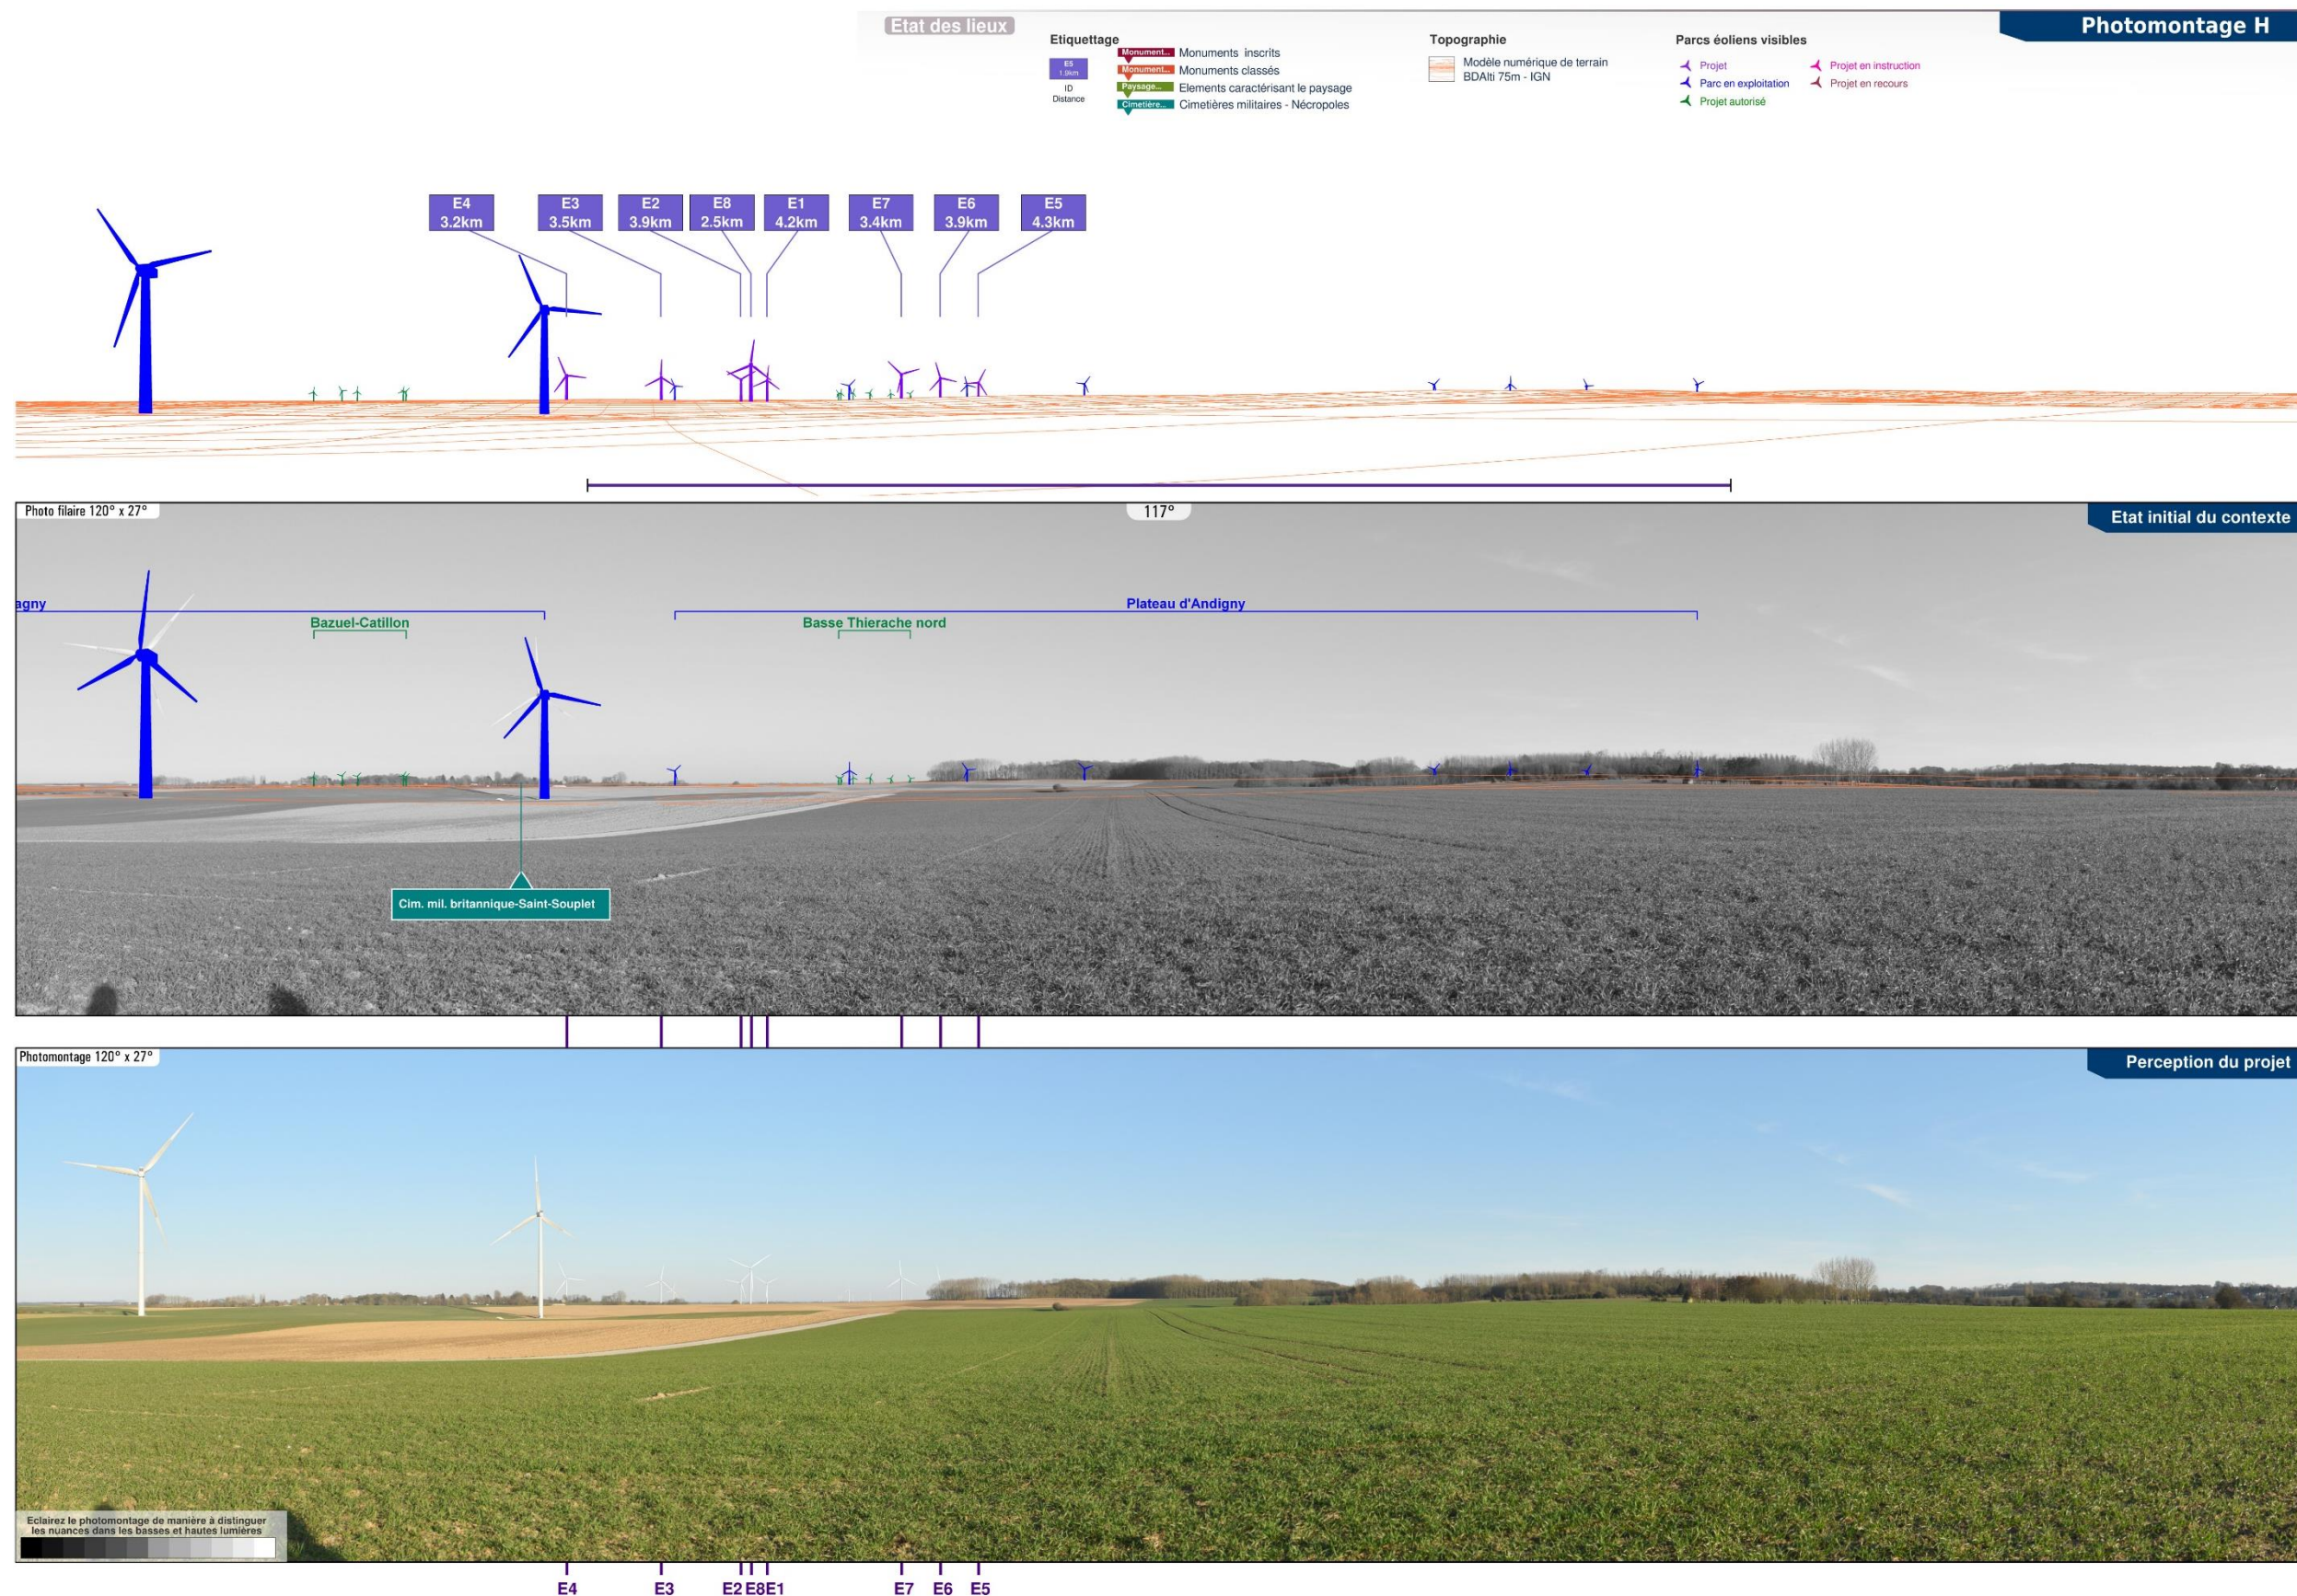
Etat des lieux

Etiquettage

E5 1.0km ID Distance

Monument... Monuments inscrits
Monument... Monuments classés
Paysage... Elements caractérisant le paysage
Cimetière... Cimetières militaires - Nécropoles

Topographie

Modèle numérique de terrain BDAlti 75m - IGN

Parcs éoliens visibles

Projet
Parc en exploitation
Projet autorisé
Projet en instruction
Projet en recours

Photomontage H

E4 3.2km
E3 3.5km
E2 3.9km
E8 2.5km
E1 4.2km
E7 3.4km
E6 3.9km
E5 4.3km

Photo filaire 120° x 27°

117°

Etat initial du contexte

agny

Bazuel-Catillon

Plateau d'Andigny

Basse Thierache nord

Cim. mil. britannique-Saint-Souplet

Photomontage 120° x 27°

Perception du projet

Eclairez le photomontage de manière à distinguer les nuances dans les basses et hautes lumières

E4 E3 E2 E8 E1 E7 E6 E5